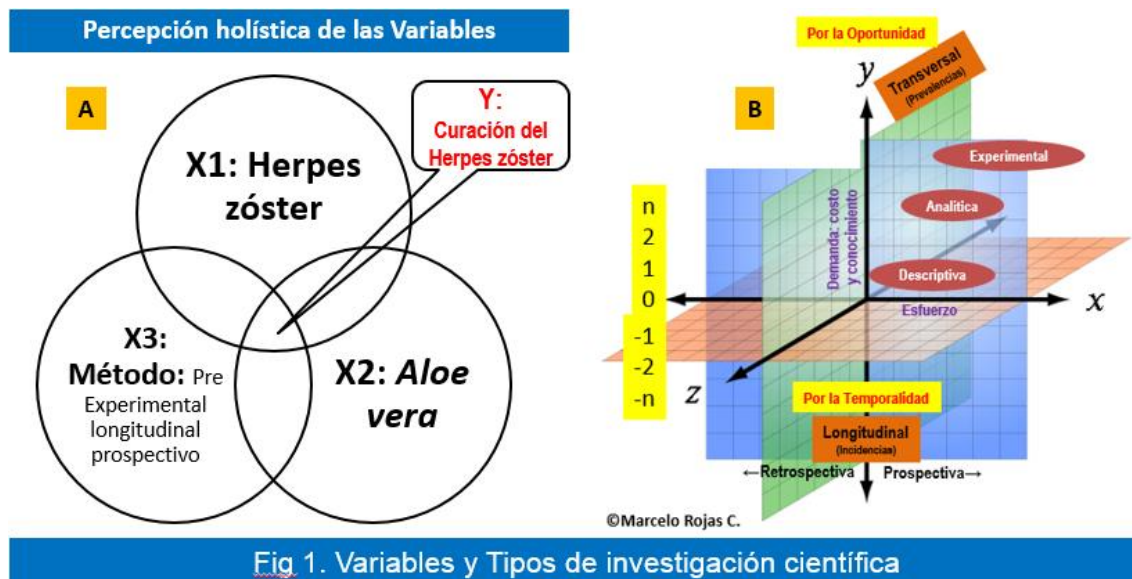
Percepción holística de las Variables

A

X1: Herpes zóster

Y: Curación del Herpes zóster

X3: Método: Pre Experimental longitudinal prospectivo

X2: Aloe vera

B

Por la Oportunidad

Transversal (Prevalencias)

$y$

Experimental

Analítica

Descriptiva

Demanda: costo y conocimiento

Esfuerzo

$x$

$z$

n
2
1
0
-1
-2
-n

Por la Temporalidad

Longitudinal (Incidencias)

←Retrospectiva

Prospectiva→

©Marcelo Rojas C.

Fig 1. Variables y Tipos de investigación científica